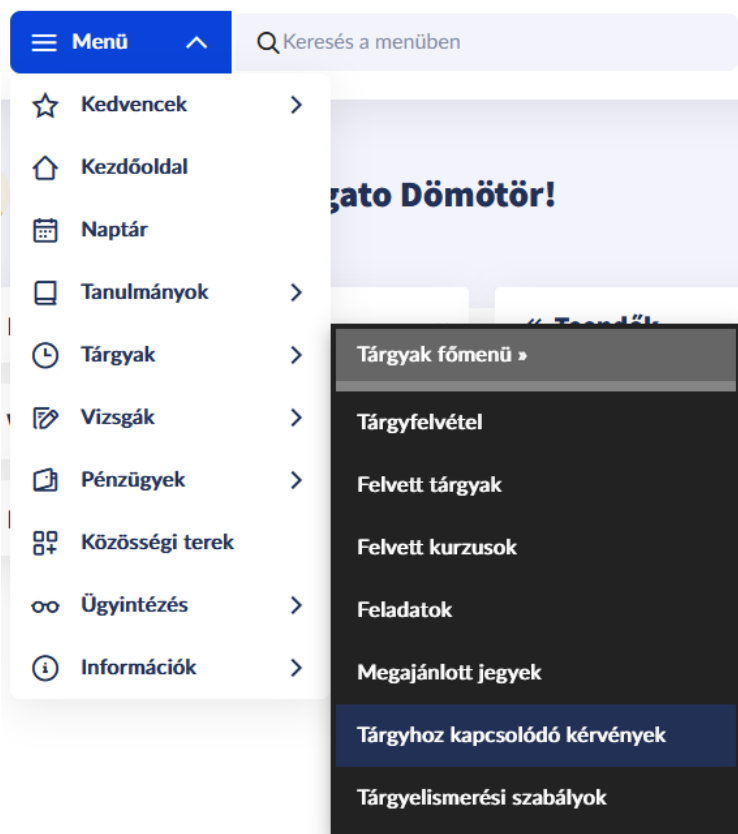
Menü

Keresés a menüben

Kedvencek

Kezdőoldal

Naptár

Tanulmányok

Tárgyak

Vizsgák

Pénzügyek

Közösségi terek

Ügyintézés

Információk

gato Dömötör!

Tárgyak főmenü »

Tárgyfelvétel

Felvett tárgyak

Felvett kurzusok

Feladatok

Megajánlott jegyek

Tárgyhoz kapcsolódó kérvények

Tárgyelismerési szabályok